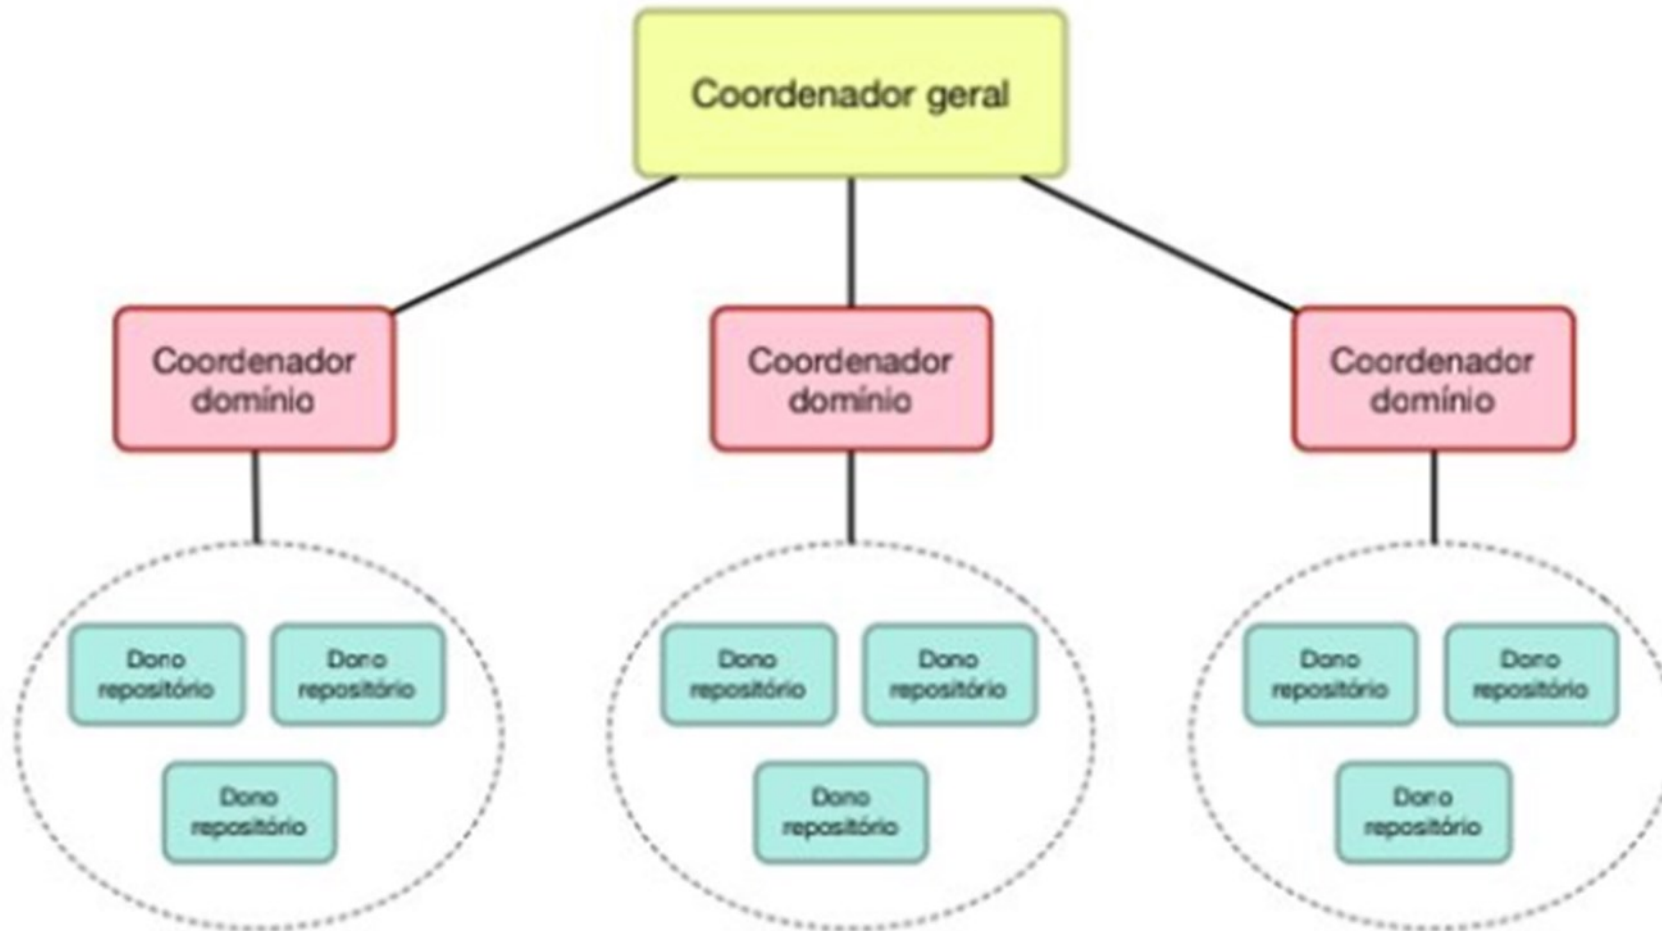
Coordenador geral

Coordenador domínio

Coordenador domínio

Coordenador domínio

Dono repositório

Dono repositório

Dono repositório

Dono repositório

Dono repositório

Dono repositório

Dono repositório

Dono repositório

Dono repositório